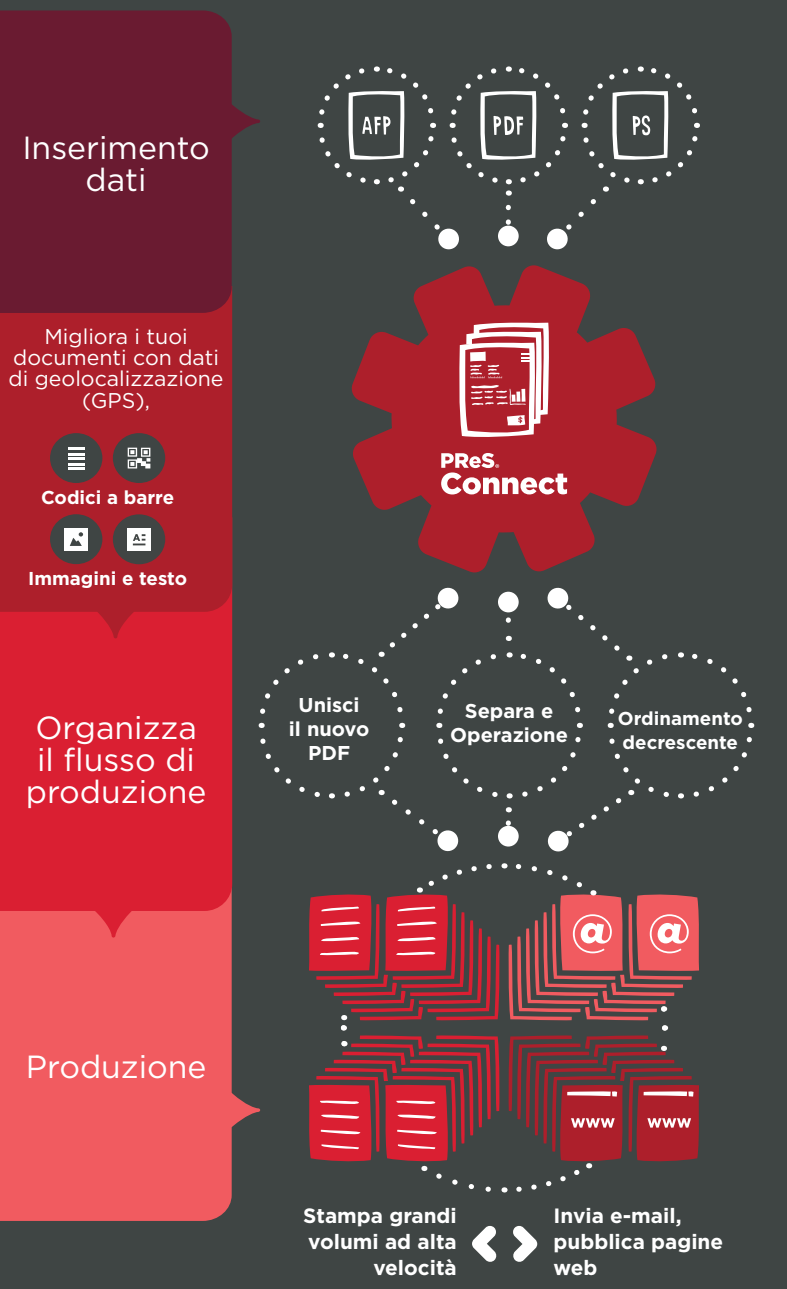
Inserimento dati

Migliora i tuoi documenti con dati di geolocalizzazione (GPS),

Codici a barre

Immagini e testo

Organizza il flusso di produzione

Produzione

AFP

PDF

PS

PReS. Connect

Unisci il nuovo PDF

Separa e Operazione

Ordinamento decrescente

@

@

www

www

Stampa grandi volumi ad alta velocità

Invia e-mail, pubblica pagine web